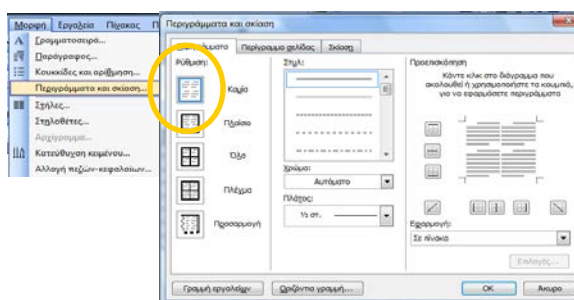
Μορφή Εργαλεία Πίνακας Π
Γραμματοσειρά...
Παράγραφος...
Κουκκίδες και αρίθμηση...
Περιγράμματα και σκίαση...
Στήλες...
Στηλοθέτες...
Αρχιγράμμα...
Κατεύθυνση κειμένου...
Αλλαγή πεζών-κεφαλαίων...

Περιγράμματα και σκίαση
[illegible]ματα
Περίγραμμα σελίδας
Σκίαση
Ρύθμιση:
Καμία
Πλαίσιο
Όλα
Πλέγμα
Προσαρμογή
Στυλ:
Χρώμα:
Αυτόματο
Πλάτος:
½ στ.
Προεπισκόπηση
Κάντε κλικ στο διάγραμμα που ακολουθεί ή χρησιμοποιήστε τα κουμπιά, για να εφαρμόσετε περιγράμματα
Εφαρμογή:
Σε πίνακα
Επιλογές...
Γραμμή εργαλείων
Οριζόντια γραμμή...
OK
Άκυρο